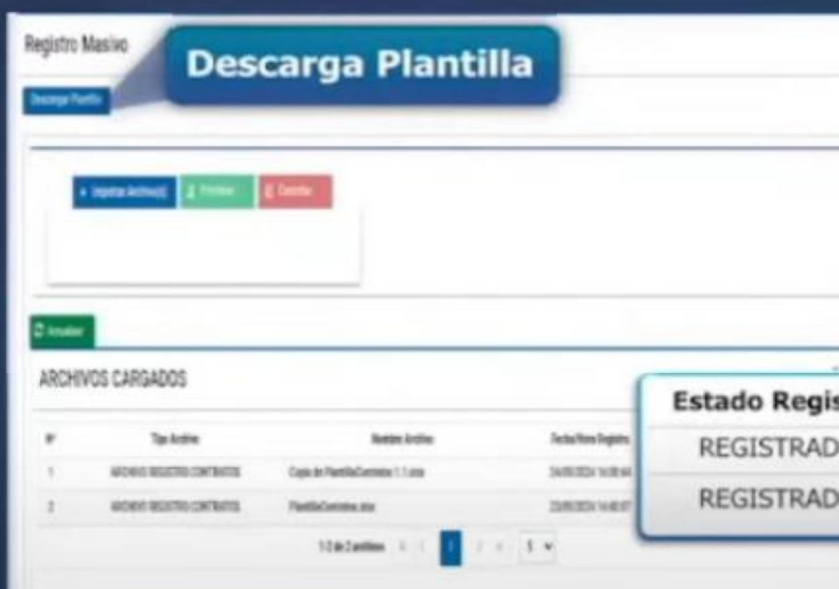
Registro Masivo

Descarga Plantilla

Descargar Plantilla

+ Ingresar Archivo(s) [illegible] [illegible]

Actualizar

ARCHIVOS CARGADOS

| N° | Tipo Archivo | Nombre Archivo | Fecha/Hora Registro |
|---|---|---|---|
| 1 | ARCHIVO REGISTRO CONTRATOS | Copia de PlantillaContratos 1.1.xlsx | 24/05/2024 14:08:44 |
| 2 | ARCHIVO REGISTRO CONTRATOS | PlantillaContratos.xlsx | 23/05/2024 14:40:07 |

1-2 de 2 archivos 1 2 3 5

Estado Regis
REGISTRAD
REGISTRAD